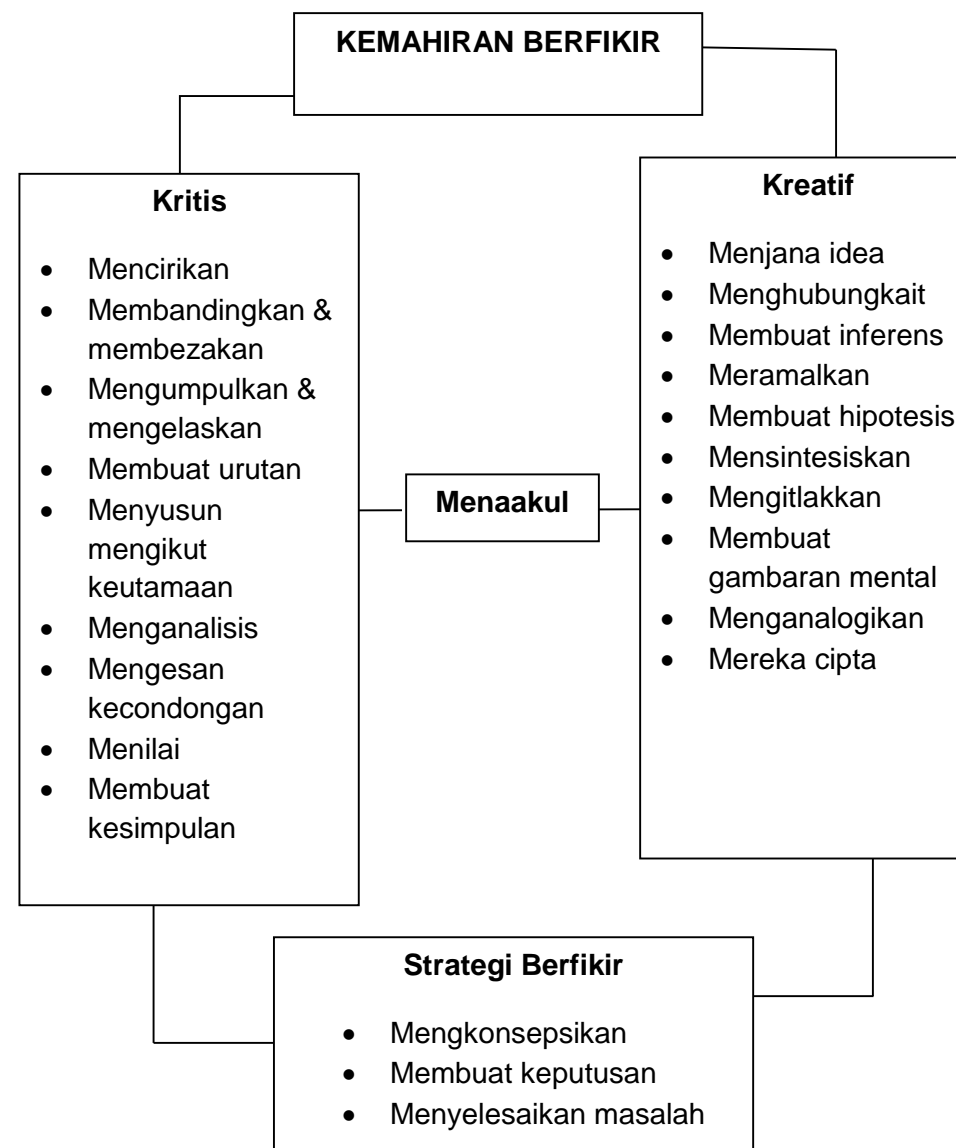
KEMAHIRAN BERFIKIR

Kritis

- Mencirikan
- Membandingkan & membezakan
- Mengumpulkan & mengelaskan
- Membuat urutan
- Menyusun mengikut keutamaan
- Menganalisis
- Mengesan kecondongan
- Menilai
- Membuat kesimpulan

Menaakul

Kreatif

- Menjana idea
- Menghubungkait
- Membuat inferens
- Meramalkan
- Membuat hipotesis
- Mensintesiskan
- Mengitlakkan
- Membuat gambaran mental
- Menganalogikan
- Mereka cipta

Strategi Berfikir

- Mengkonsepsikan
- Membuat keputusan
- Menyelesaikan masalah